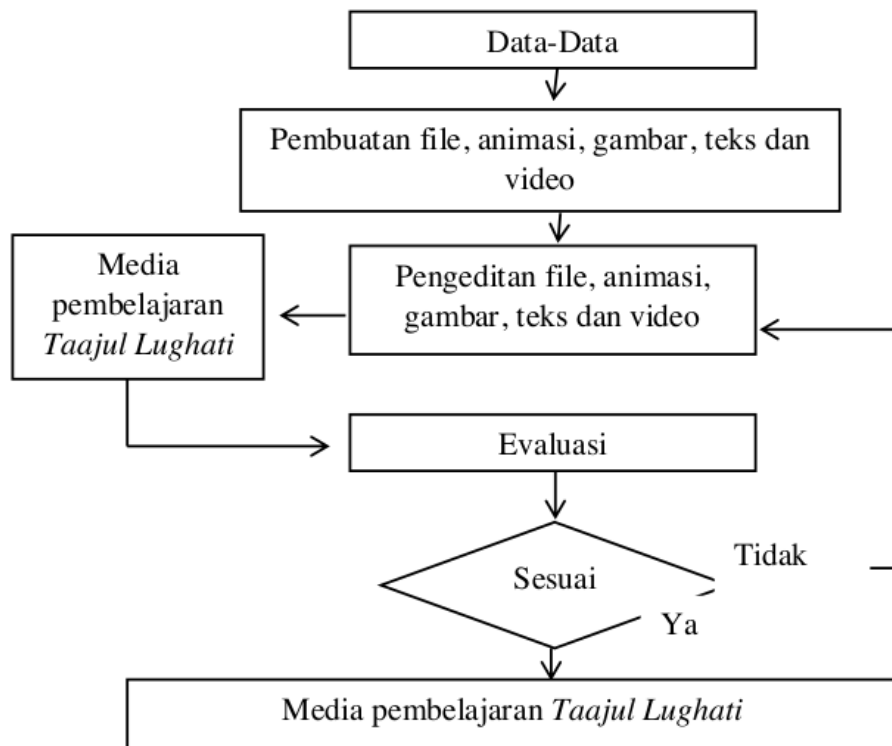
Data-Data

Pembuatan file, animasi, gambar, teks dan video

Media pembelajaran *Taajul Lughati*

Pengeditan file, animasi, gambar, teks dan video

Evaluasi

Sesuai

Tidak

Ya

Media pembelajaran *Taajul Lughati*